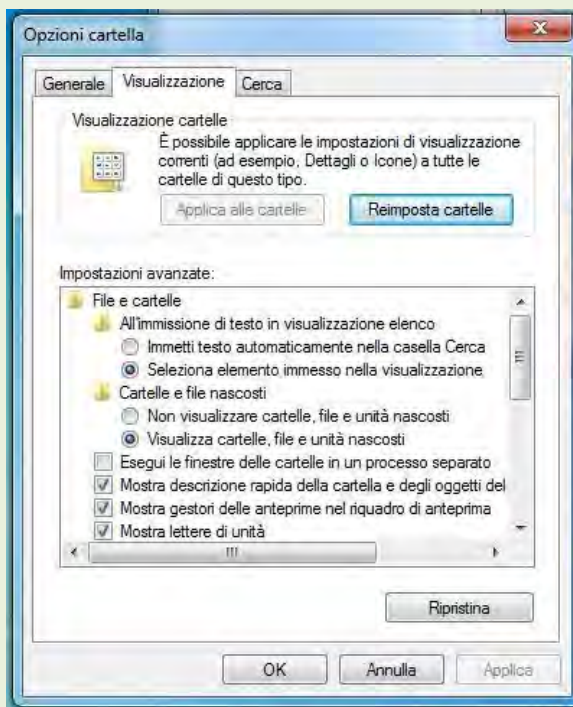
Opzioni cartella

Generale | Visualizzazione | Cerca

Visualizzazione cartelle

È possibile applicare le impostazioni di visualizzazione correnti (ad esempio, Dettagli o Icone) a tutte le cartelle di questo tipo.

Applica alle cartelle | Reimposta cartelle

Impostazioni avanzate:

File e cartelle
All'immissione di testo in visualizzazione elenco
Immetti testo automaticamente nella casella Cerca
Seleziona elemento immesso nella visualizzazione
Cartelle e file nascosti
Non visualizzare cartelle, file e unità nascosti
Visualizza cartelle, file e unità nascosti
Esegui le finestre delle cartelle in un processo separato
Mostra descrizione rapida della cartella e degli oggetti del
Mostra gestori delle anteprime nel riquadro di anteprima
Mostra lettere di unità

Ripristina

OK | Annulla | Applica